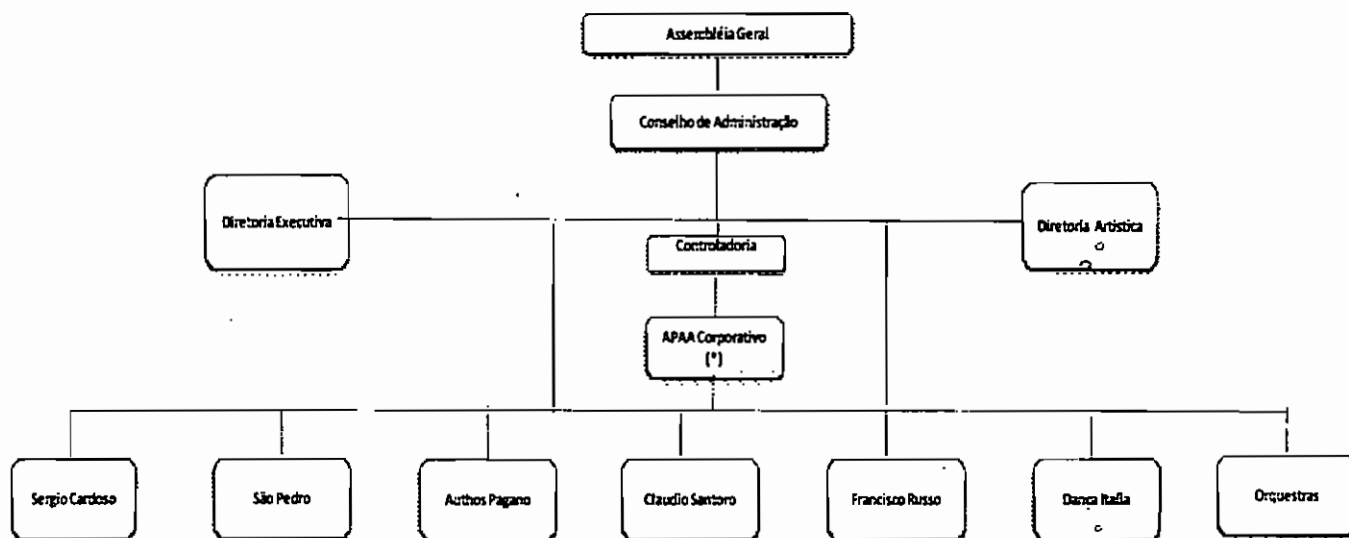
Assembléia Geral

Conselho de Administração

Diretoria Executiva

Controladoria

Diretoria Artistica

APAA Corporativo (*)

Sergio Cardoso

São Pedro

Authos Pagano

Claudio Santoro

Francisco Russo

Danca Italia

Orquestras